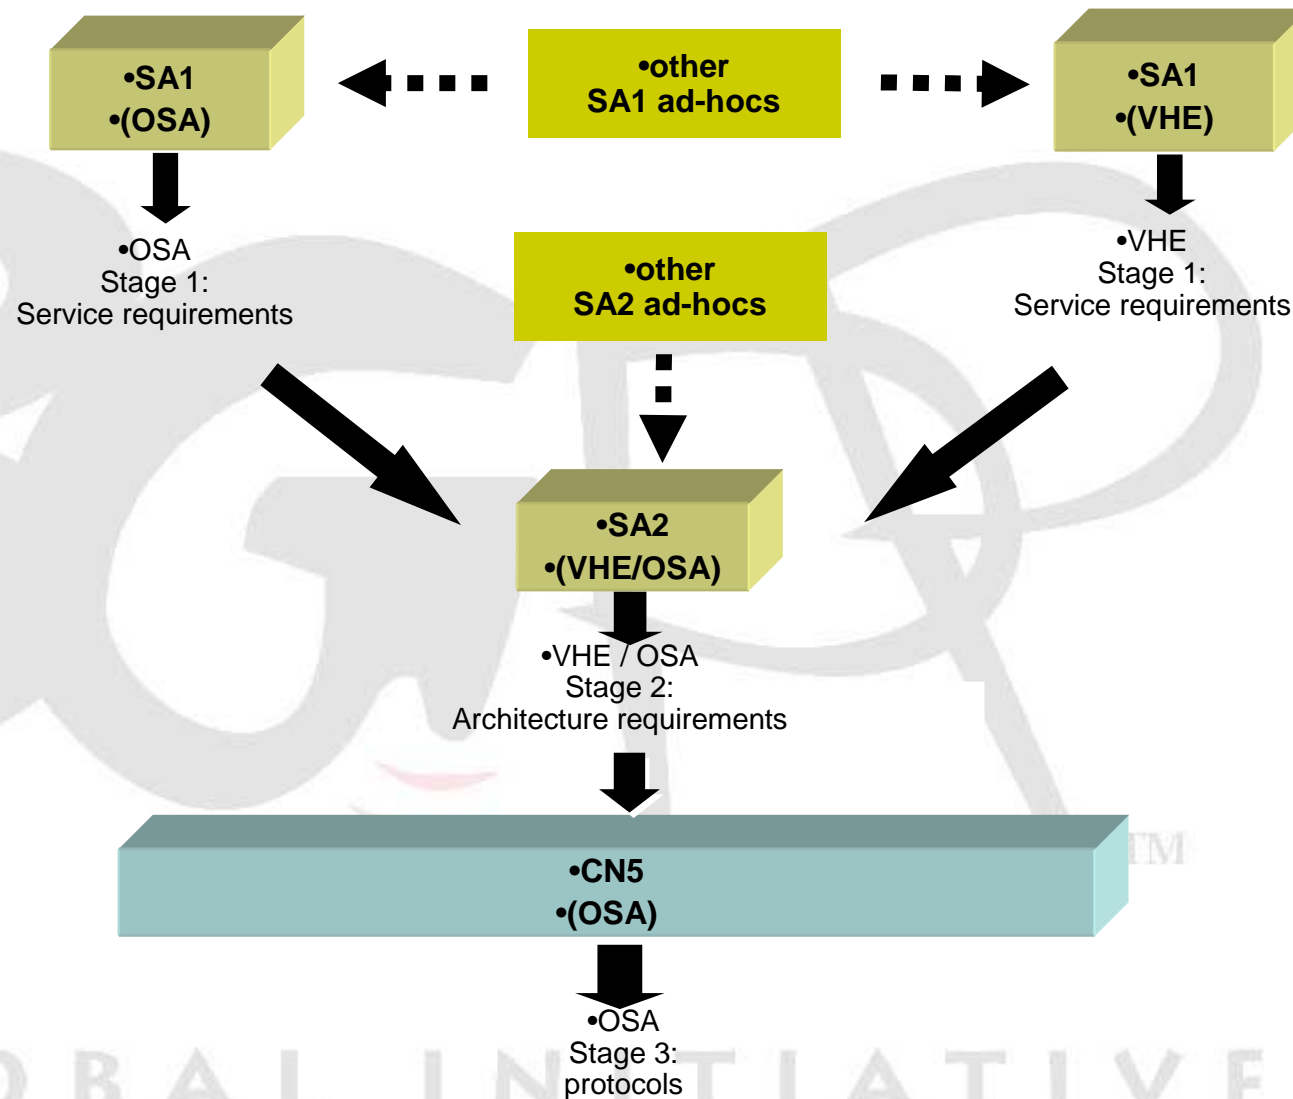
•SA1
•(OSA)

•other
SA1 ad-hocs

•SA1
•(VHE)

•OSA
Stage 1:
Service requirements

•other
SA2 ad-hocs

•VHE
Stage 1:
Service requirements

•SA2
•(VHE/OSA)

•VHE / OSA
Stage 2:
Architecture requirements

TM

•CN5
•(OSA)

•OSA
Stage 3:
protocols

OBAL INITIATIVE